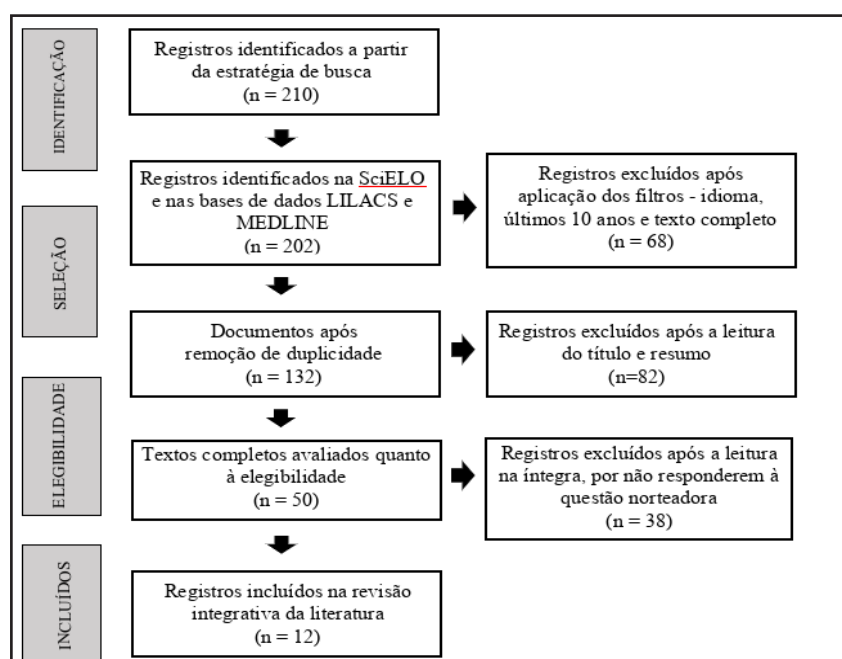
IDENTIFICAÇÃO

Registros identificados a partir da estratégia de busca (n = 210)

SELEÇÃO

Registros identificados na SciELO e nas bases de dados LILACS e MEDLINE (n = 202)

Registros excluídos após aplicação dos filtros - idioma, últimos 10 anos e texto completo (n = 68)

Documentos após remoção de duplicidade (n = 132)

Registros excluídos após a leitura do título e resumo (n=82)

ELEGIBILIDADE

Textos completos avaliados quanto à elegibilidade (n = 50)

Registros excluídos após a leitura na íntegra, por não responderem à questão norteadora (n = 38)

INCLUÍDOS

Registros incluídos na revisão integrativa da literatura (n = 12)